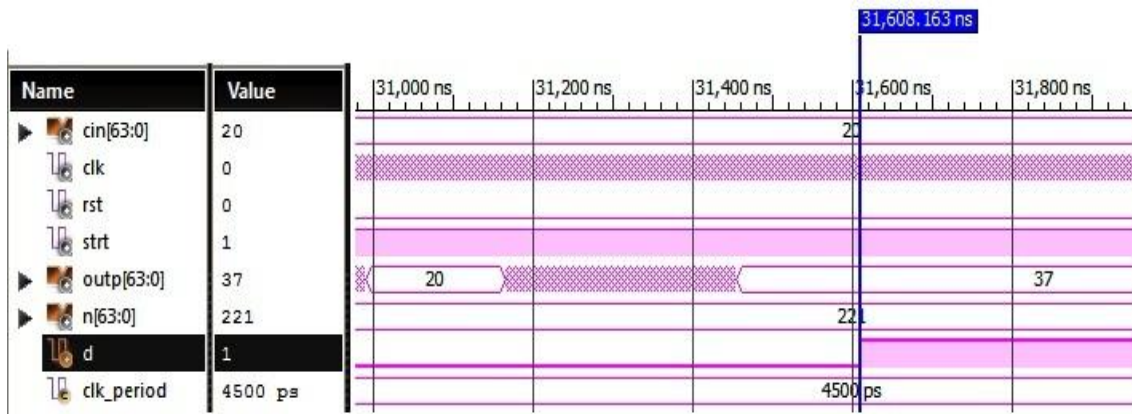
31,608.163 ns

| Name | Value |
|---|---|
| cin[63:0] | 20 |
| clk | 0 |
| rst | 0 |
| strt | 1 |
| outp[63:0] | 37 |
| n[63:0] | 221 |
| d | 1 |
| clk_period | 4500 ps |

31,000 ns 31,200 ns 31,400 ns 31,600 ns 31,800 ns

20

20 37

221

4500 ps